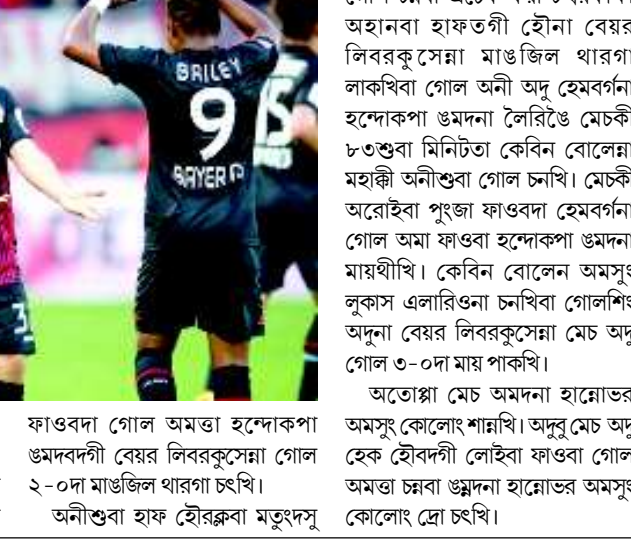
BAILEY
9
BAYER

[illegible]
অহানবা হাফতগী হৌনা বেয়র লিবরকুসেন্না মাঙজিল থারগা লাকখিবা গোল অনী অদু হেমবর্গনা হন্দোকপা ঙমদনা লৈরিঙৈ মেচকী ৮৩শুবা মিনিটতা কেবিন বোলেন্না মহাক্কী অনীশুবা গোল চনখি। মেচকী অরোইবা পুংজা ফাওবদা হেমবর্গনা গোল অমা ফাওবা হন্দোকপা ঙমদনা মায়থীখি। কেবিন বোলেন অমসুং লুকাস এলারিওনা চনখিবা গোলশিং অদুনা বেয়র লিবরকুসেন্না মেচ অদু গোল ৩-০দা মায় পাকখি।

অতোপ্পা মেচ অমদনা হান্নোভর অমসুং কোলোং শান্নখি। অদুবু মেচ অদু হেক হৌবদগী লোইবা ফাওবা গোল অমত্তা চন্নবা ঙম্মদনা হান্নোভর অমসুং কোলোং দ্রো চৎখি।

ফাওবদা গোল অমত্তা হন্দোকপা ঙমদবদগী বেয়র লিবরকুসেন্না গোল ২-০দা মাঙজিল থারগা চৎখি।

অনীশুবা হাফ হৌরক্লবা মতুংদসু